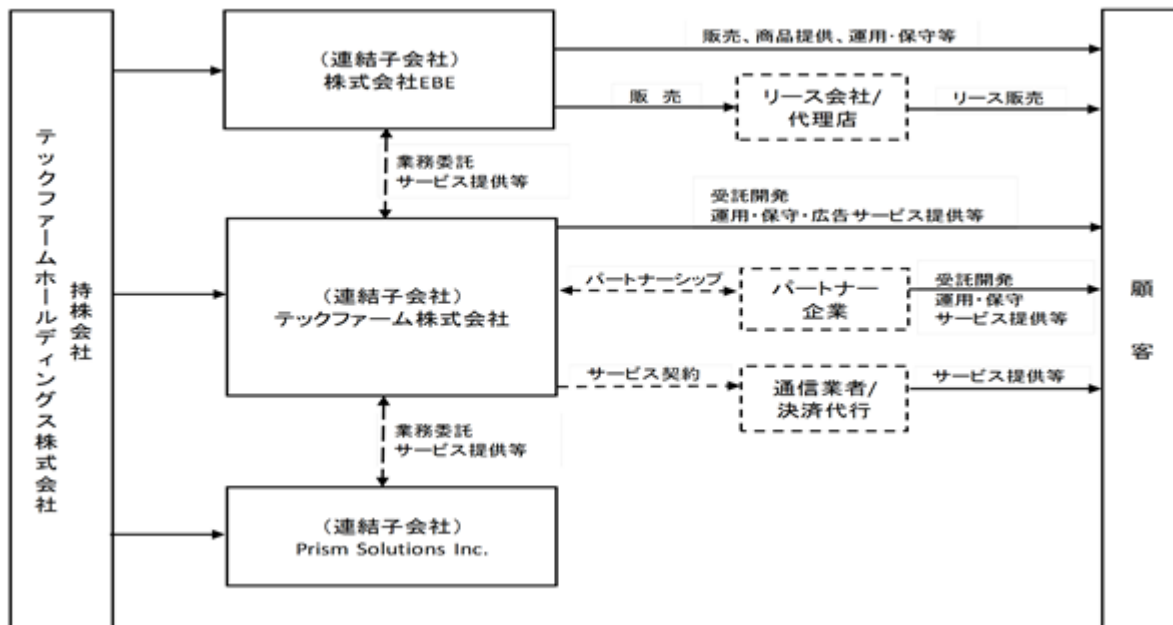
テックファームホールディングス株式会社

持株会社

（連結子会社）
株式会社EBE

販売、商品提供、運用・保守等

販　売

リース会社/
代理店

リース販売

業務委託
サービス提供等

受託開発
運用・保守・広告サービス提供等

（連結子会社）
テックファーム株式会社

パートナーシップ

パートナー
企業

受託開発
運用・保守
サービス提供等

サービス契約

通信業者/
決済代行

サービス提供等

業務委託
サービス提供等

（連結子会社）
Prism Solutions Inc.

顧

客